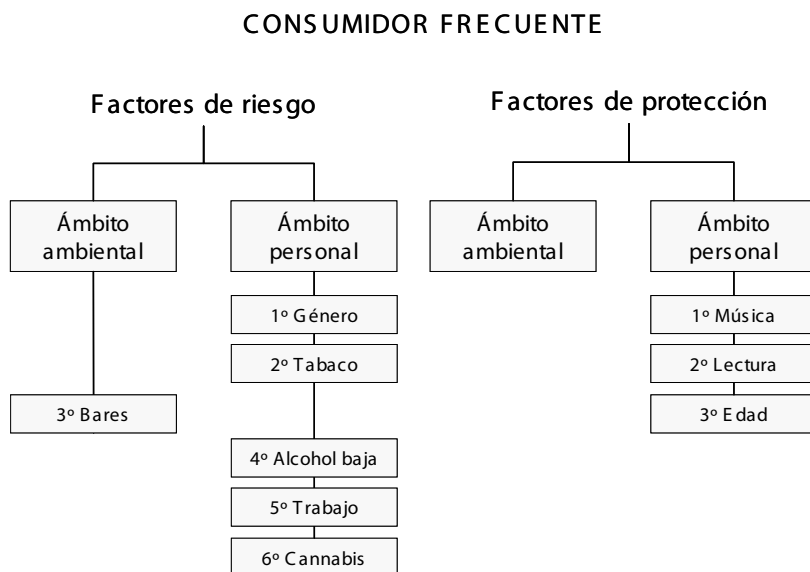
CONSUMIDOR FRECUENTE

Factores de riesgo

Ámbito ambiental

3º Bares

Ámbito personal

1º Género

2º Tabaco

4º Alcohol baja

5º Trabajo

6º Cannabis

Factores de protección

Ámbito ambiental

Ámbito personal

1º Música

2º Lectura

3º Edad